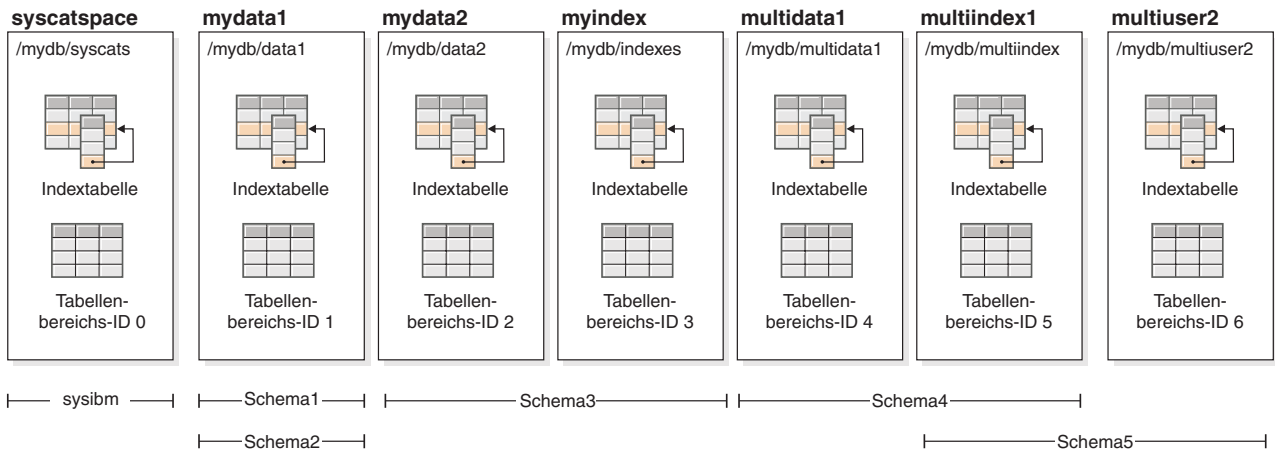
syscatspace
/mydb/syscats
Indextabelle
Tabellenbereichs-ID 0

mydata1
/mydb/data1
Indextabelle
Tabellenbereichs-ID 1

mydata2
/mydb/data2
Indextabelle
Tabellenbereichs-ID 2

myindex
/mydb/indexes
Indextabelle
Tabellenbereichs-ID 3

multidata1
/mydb/multidata1
Indextabelle
Tabellenbereichs-ID 4

multiindex1
/mydb/multiindex
Indextabelle
Tabellenbereichs-ID 5

multiuser2
/mydb/multiuser2
Indextabelle
Tabellenbereichs-ID 6

sysibm
Schema1
Schema3
Schema4
Schema2
Schema5